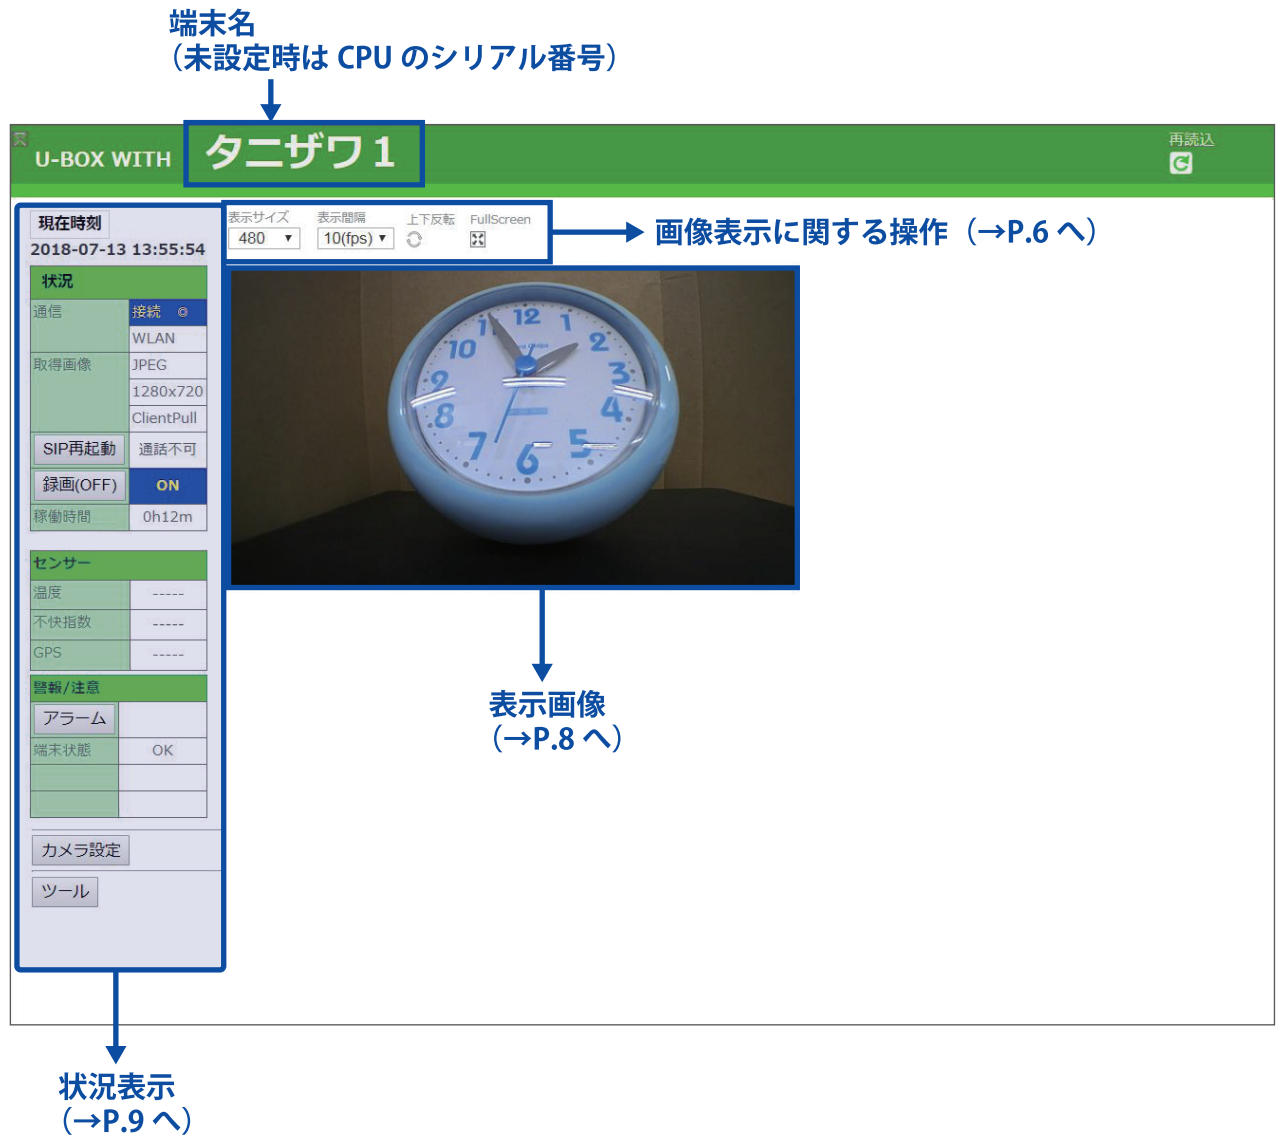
端末名
（未設定時は CPU のシリアル番号）

U-BOX WITH タニザワ1

再読込

現在時刻
2018-07-13 13:55:54

状況

| 通信 | 接続 ◎ |
|---|---|
| | WLAN |
| 取得画像 | JPEG |
| | 1280x720 |
| | ClientPull |
| SIP再起動 | 通話不可 |
| 録画(OFF) | ON |
| 稼働時間 | 0h12m |

センサー

| 温度 | ----- |
|---|---|
| 不快指数 | ----- |
| GPS | ----- |

警報/注意

| アラーム | |
|---|---|
| 端末状態 | OK |

カメラ設定

ツール

表示サイズ 480 表示間隔 10(fps) 上下反転 FullScreen

画像表示に関する操作（→P.6 へ）

表示画像
（→P.8 へ）

状況表示
（→P.9 へ）